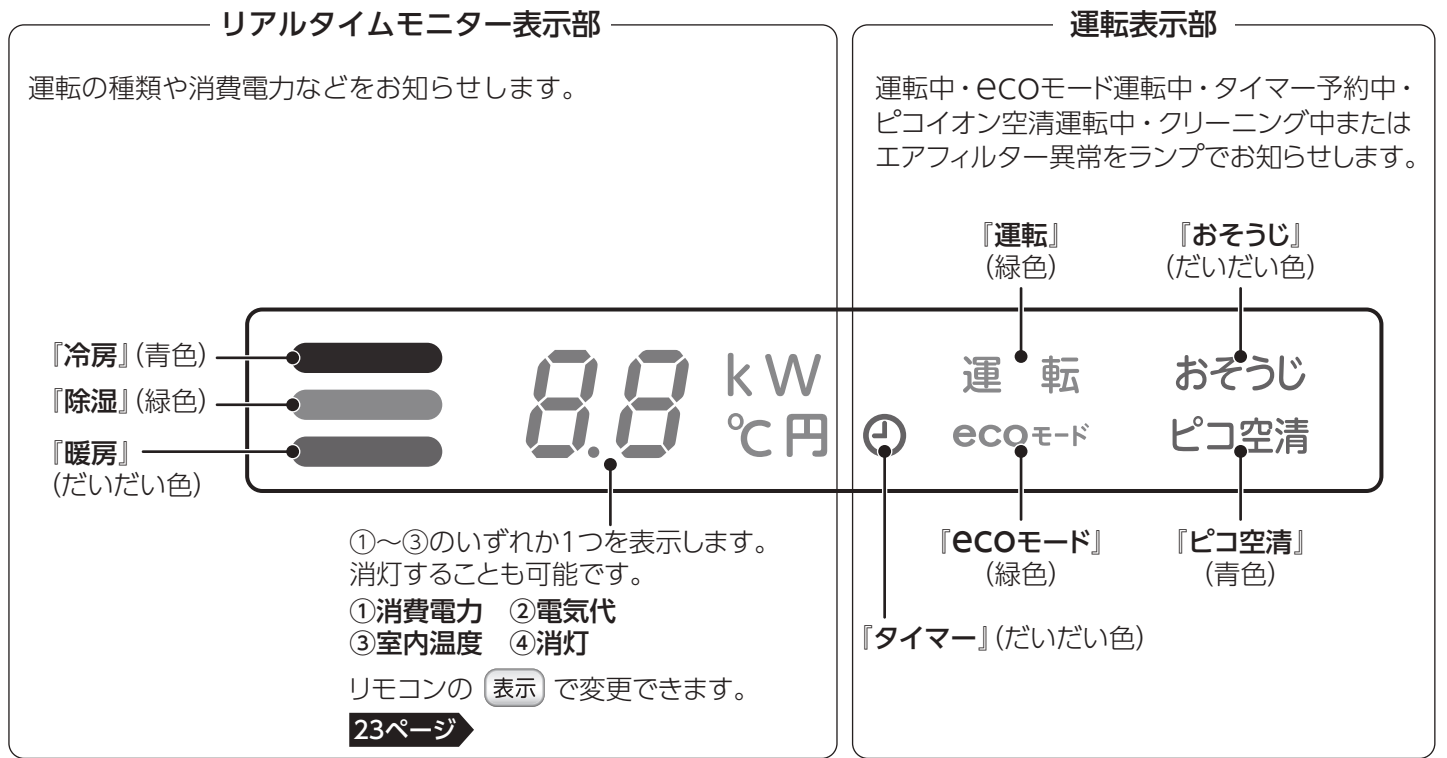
リアルタイムモニター表示部

運転の種類や消費電力などをお知らせします。

運転表示部

運転中・ecoモード運転中・タイマー予約中・ピコイオン空清運転中・クリーニング中またはエアフィルター異常をランプでお知らせします。

『運転』
(緑色)

『おそうじ』
(だいだい色)

『冷房』(青色)
『除湿』(緑色)
『暖房』
(だいだい色)

8.8 kW
℃ 円

運 転
おそうじ
ecoモード
ピコ空清

①～③のいずれか1つを表示します。
消灯することも可能です。
①消費電力 ②電気代
③室内温度 ④消灯
リモコンの 表示 で変更できます。
23ページ

『ecoモード』
(緑色)

『ピコ空清』
(青色)

『タイマー』(だいだい色)